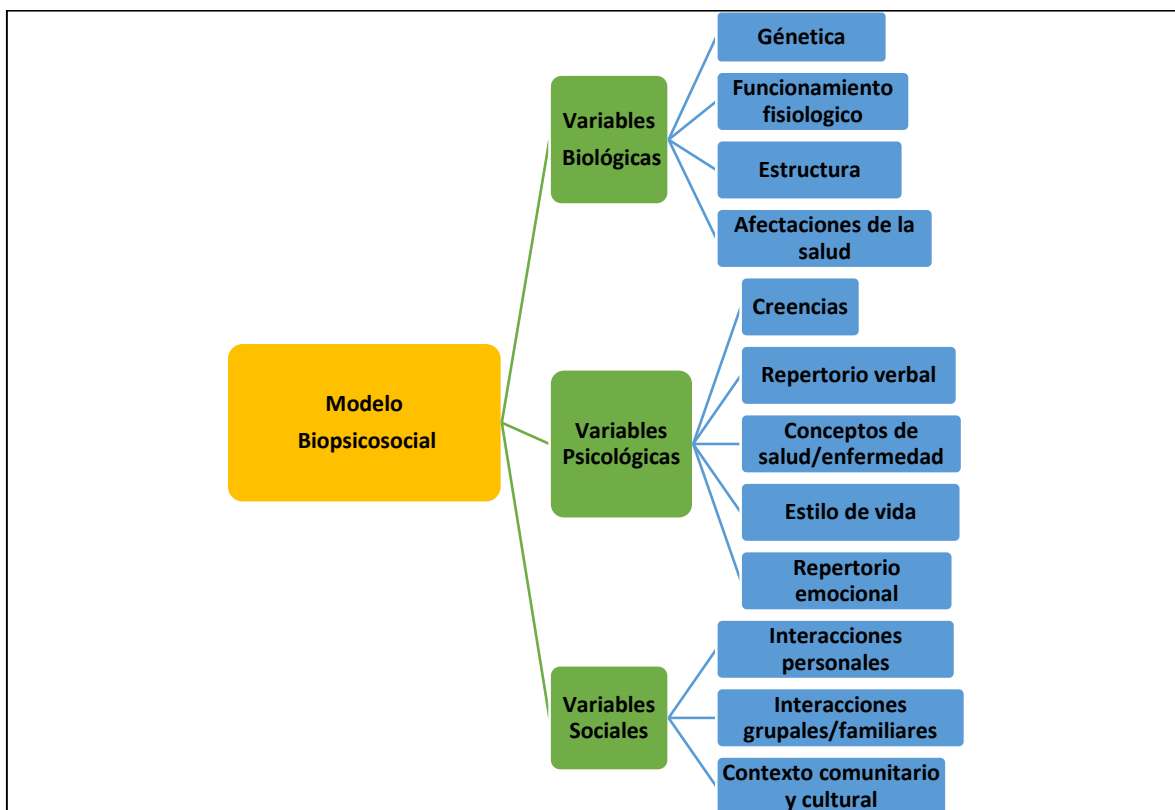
Modelo Biopsicosocial

Variables Biológicas

Génetica

Funcionamiento fisiologico

Estructura

Afectaciones de la salud

Variables Psicológicas

Creencias

Repertorio verbal

Conceptos de salud/enfermedad

Estilo de vida

Repertorio emocional

Variables Sociales

Interacciones personales

Interacciones grupales/familiares

Contexto comunitario y cultural